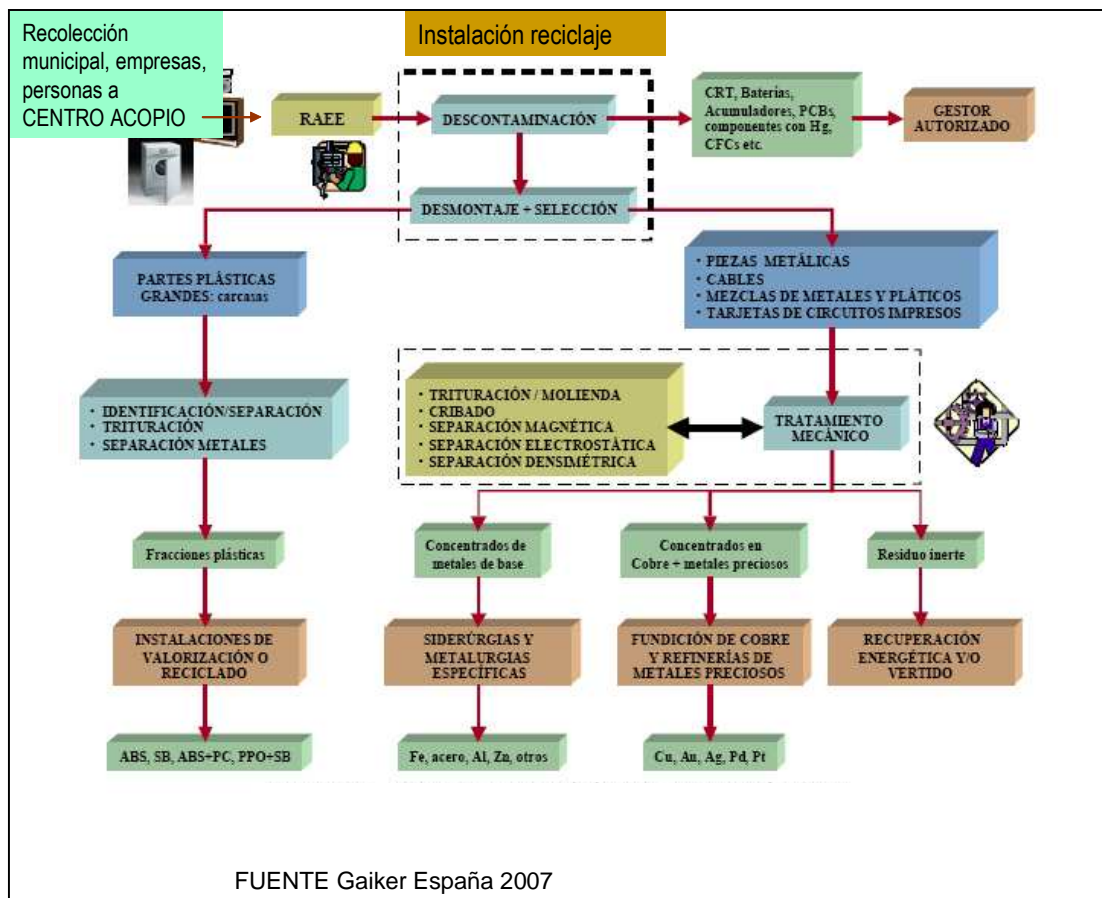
Recolección municipal, empresas, personas a CENTRO ACOPIO

Instalación reciclaje

RAEE

DESCONTAMINACIÓN

CRT, Baterías, Acumuladores, PCBs, componentes con Hg, CFCs etc.

GESTOR AUTORIZADO

DESMONTAJE + SELECCIÓN

PARTES PLÁSTICAS GRANDES: carcasas

· PIEZAS METÁLICAS
· CABLES
· MEZCLAS DE METALES Y PLÁTICOS
· TARJETAS DE CIRCUITOS IMPRESOS

· IDENTIFICACIÓN/SEPARACIÓN
· TRITURACIÓN
· SEPARACIÓN METALES

· TRITURACIÓN / MOLIENDA
· CRIBADO
· SEPARACIÓN MAGNÉTICA
· SEPARACIÓN ELECTROSTÁTICA
· SEPARACIÓN DENSIMÉTRICA

TRATAMIENTO MECÁNICO

Fracciones plásticas

Concentrados de metales de base

Concentrados en Cobre + metales preciosos

Residuo inerte

INSTALACIONES DE VALORIZACIÓN O RECICLADO

SIDERÚRGIAS Y METALURGIAS ESPECÍFICAS

FUNDICIÓN DE COBRE Y REFINERÍAS DE METALES PRECIOSOS

RECUPERACIÓN ENERGÉTICA Y/O VERTIDO

ABS, SB, ABS+PC, PPO+SB

Fe, acero, Al, Zn, otros

Cu, Au, Ag, Pd, Pt

FUENTE Gaiker España 2007